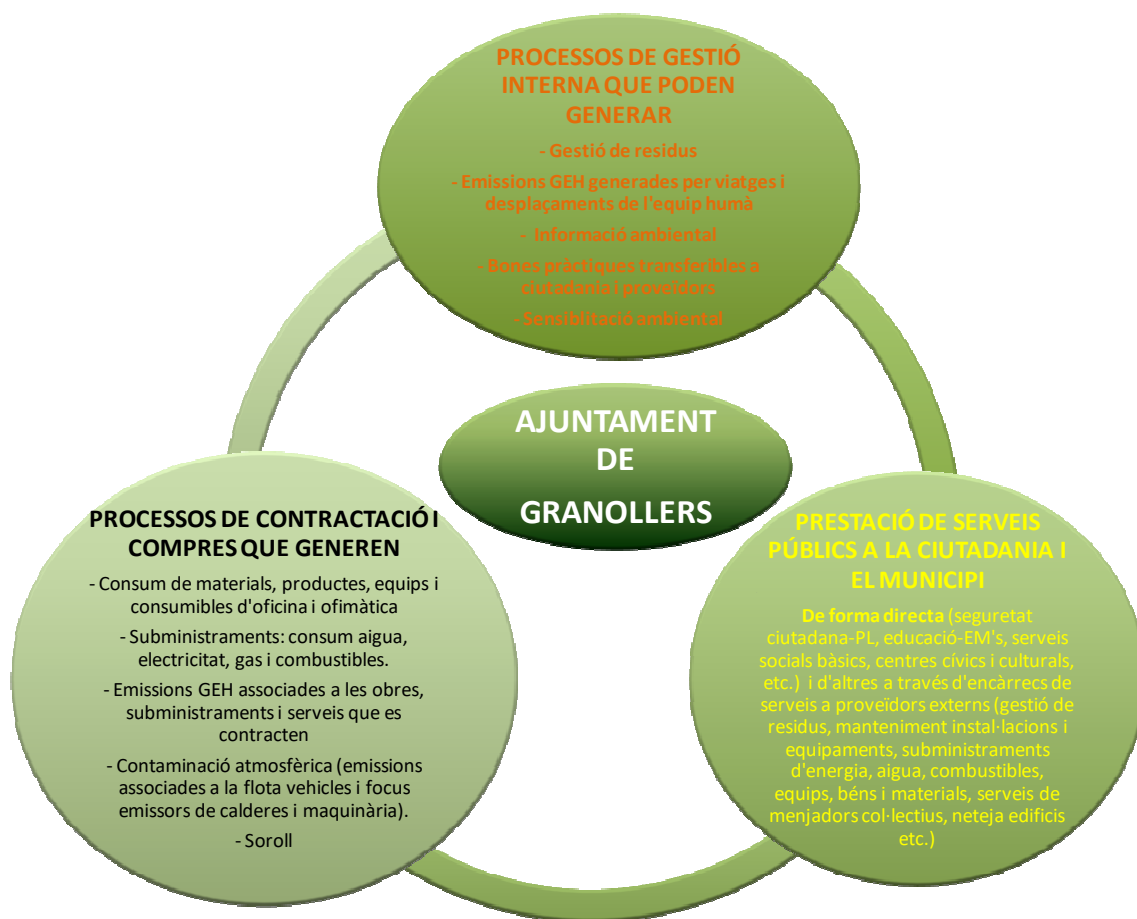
PROCESSOS DE GESTIÓ INTERNA QUE PODEN GENERAR

- Gestió de residus

- Emissions GEH generades per viatges i desplaçaments de l'equip humà

- Informació ambiental

- Bones pràctiques transferibles a ciutadania i proveïdors

- Sensiblitació ambiental

AJUNTAMENT DE GRANOLLERS

PROCESSOS DE CONTRACTACIÓ I COMPRES QUE GENEREN

- Consum de materials, productes, equips i consumibles d'oficina i ofimàtica

- Subministraments: consum aigua, electricitat, gas i combustibles.

- Emissions GEH associades a les obres, subministraments i serveis que es contracten

- Contaminació atmosfèrica (emissions associades a la flota vehicles i focus emissors de calderes i maquinària).

- Soroll

PRESTACIÓ DE SERVEIS PÚBLICS A LA CIUTADANIA I EL MUNICIPI

De forma directa (seguretat ciutadana-PL, educació-EM's, serveis socials bàsics, centres cívics i culturals, etc.) i d'altres a través d'encàrrecs de serveis a proveïdors externs (gestió de residus, manteniment instal·lacions i equipaments, subministraments d'energia, aigua, combustibles, equips, béns i materials, serveis de menjadors col·lectius, neteja edificis etc.)